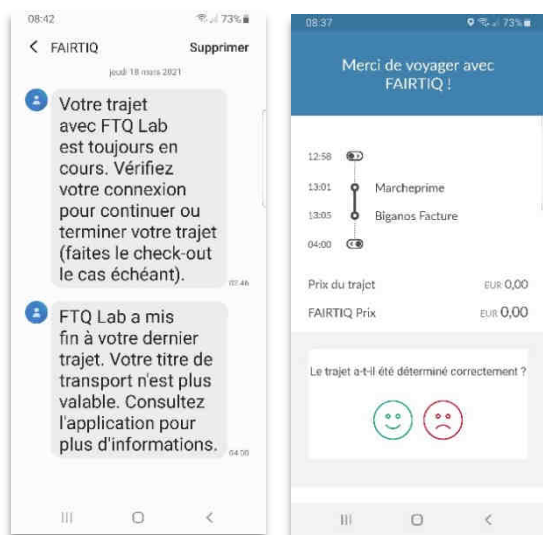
08:42

73%

< FAIRTIQ

Supprimer

jeudi 18 mars 2021

Votre trajet avec FTQ Lab est toujours en cours. Vérifiez votre connexion pour continuer ou terminer votre trajet (faites le check-out le cas échéant).

00:46

FTQ Lab a mis fin à votre dernier trajet. Votre titre de transport n'est plus valable. Consultez l'application pour plus d'informations.

04:00

08:37

73%

Merci de voyager avec FAIRTIQ !

12:58

13:01 Marcheprime

13:05 Biganos Facture

04:00

Prix du trajet EUR 0,00

FAIRTIQ Prix EUR 0,00

Le trajet a-t-il été déterminé correctement ?